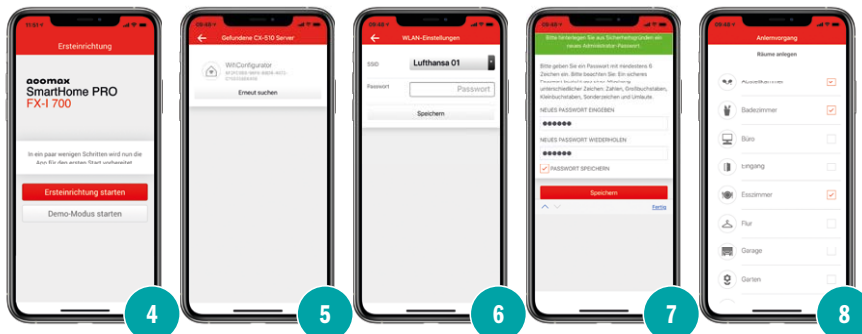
Ersteinrichtung

aoomax
SmartHome PRO
FX-I 700

In ein paar wenigen Schritten wird nun die App für den ersten Start vorbereitet

Ersteinrichtung starten

Demo-Modus starten

4

Gefundene CX-510 Server

WifiConfigurator
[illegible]

Erneut suchen

5

WLAN-Einstellungen

SSID
Lufthansa 01

Passwort
Passwort

Speichern

6

Bitte hinterlegen Sie aus Sicherheitsgründen ein neues Administrator-Passwort.

Bitte geben Sie ein Passwort mit mindestens 6 Zeichen ein. Bitte beachten Sie: Ein sicheres Passwort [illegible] unterschiedlicher Zeichen: Zahlen, Großbuchstaben, Kleinbuchstaben, Sonderzeichen und Umlaute.

NEUES PASSWORT EINGEBEN
••••••

NEUES PASSWORT WIEDERHOLEN
••••••

PASSWORT SPEICHERN

Speichern

Fertig

7

Anlernvorgang

Räume anlegen

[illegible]

Badezimmer

Büro

Eingang

Esszimmer

Flur

Garage

Garten

8